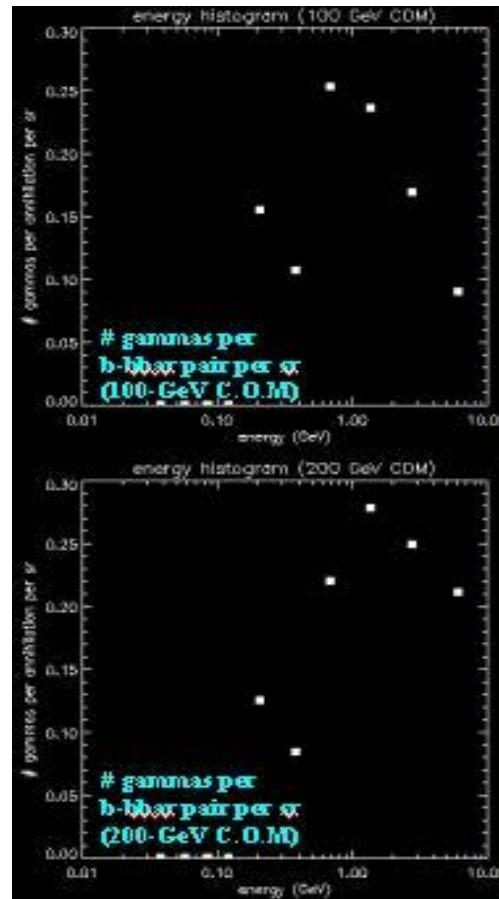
energy histogram (100 GeV COM)

0.30
0.25
0.20
0.15
0.10
0.05
0.00

# gammas per annihilation per sr

# gammas per b-bbar pair per sr (100-GeV C.O.M)

0.01
0.10
1.00
10.0

energy (GeV)

energy histogram (200 GeV COM)

0.30
0.25
0.20
0.15
0.10
0.05
0.00

# gammas per annihilation per sr

# gammas per b-bbar pair per sr (200-GeV C.O.M)

0.01
0.10
1.00
10.0

energy (GeV)